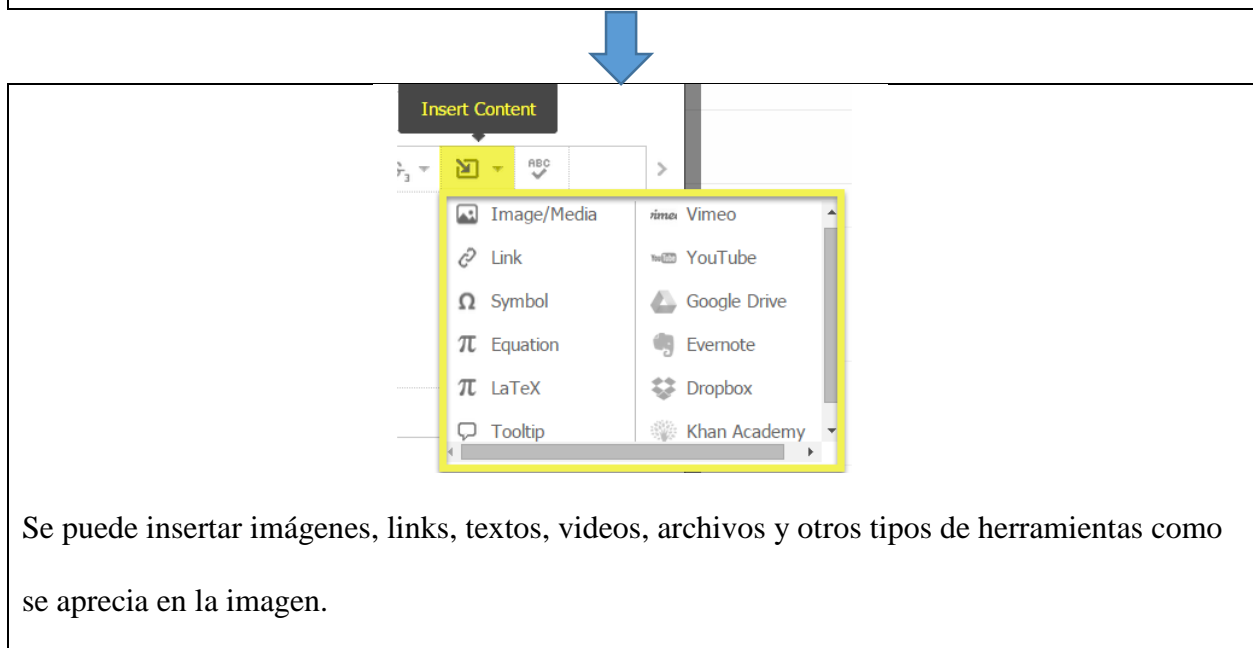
Insert Content

ABC

Image/Media
Link
Symbol
Equation
LaTeX
Tooltip

vimeo Vimeo
YouTube YouTube
Google Drive
Evernote
Dropbox
Khan Academy

Se puede insertar imágenes, links, textos, videos, archivos y otros tipos de herramientas como se aprecia en la imagen.